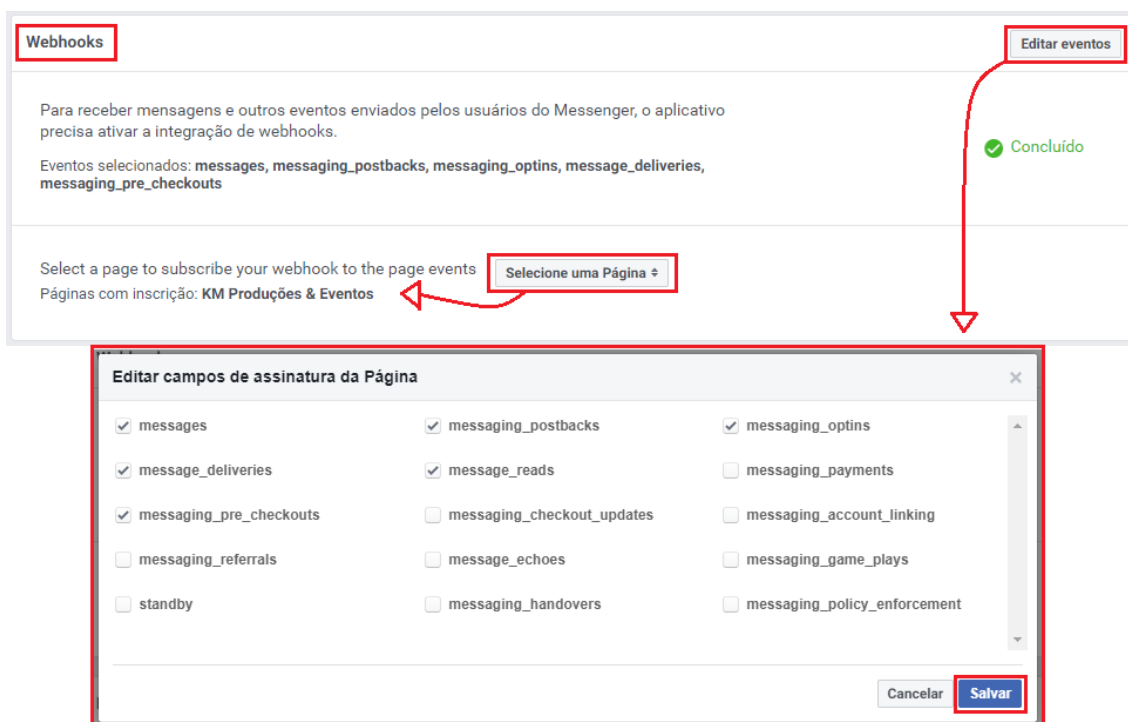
Webhooks

Editar eventos

Para receber mensagens e outros eventos enviados pelos usuários do Messenger, o aplicativo precisa ativar a integração de webhooks.

Eventos selecionados: **messages, messaging_postbacks, messaging_optins, message_deliveries, messaging_pre_checkouts**

Concluído

Select a page to subscribe your webhook to the page events

Selecione uma Página

Páginas com inscrição: **KM Produções & Eventos**

Editar campos de assinatura da Página

×

| | | |
|---|---|---|
| messages | messaging_postbacks | messaging_optins |
| message_deliveries | message_reads | messaging_payments |
| messaging_pre_checkouts | messaging_checkout_updates | messaging_account_linking |
| messaging_referrals | message_echoes | messaging_game_plays |
| standby | messaging_handovers | messaging_policy_enforcement |

Cancelar

Salvar